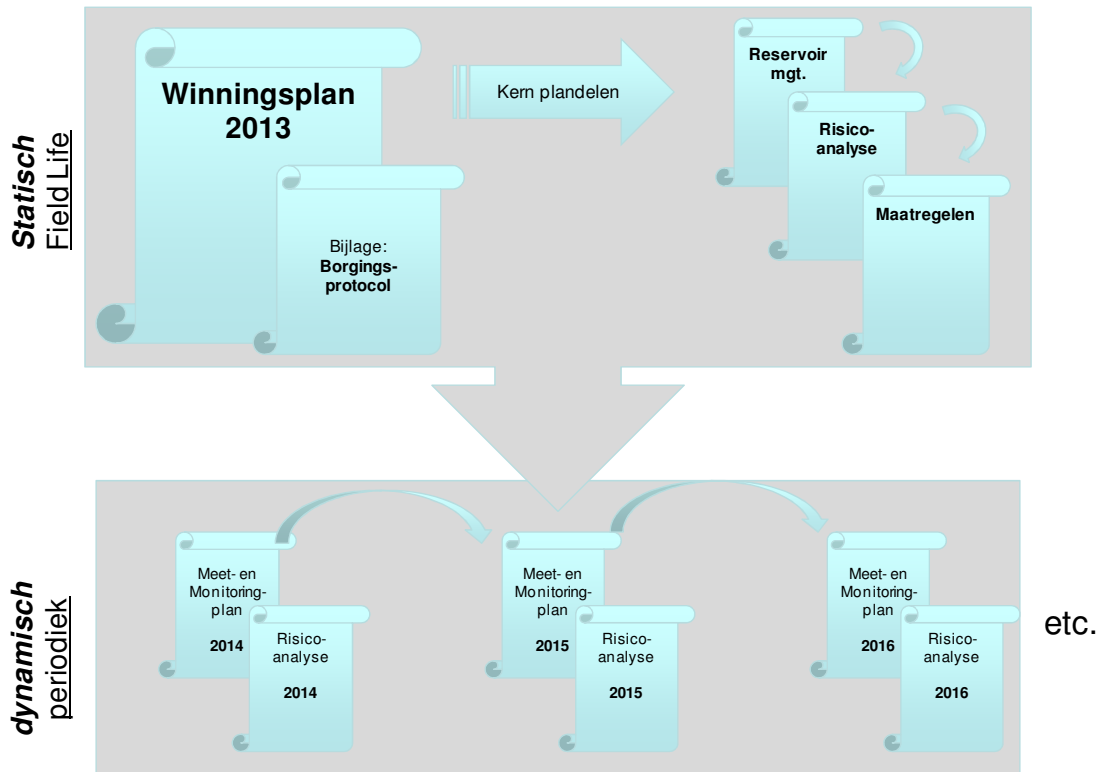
Statisch
Field Life

Winningsplan 2013

Bijlage: Borgingsprotocol

Kern plandelen

Reservoir mgt.

Risicoanalyse

Maatregelen

dynamisch
periodiek

Meet- en Monitoringplan 2014

Risicoanalyse 2014

Meet- en Monitoringplan 2015

Risicoanalyse 2015

Meet- en Monitoringplan 2016

Risicoanalyse 2016

etc.